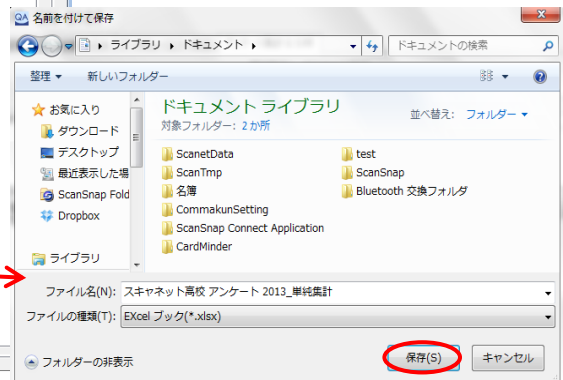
名前を付けて保存

ライブラリ ▸ ドキュメント ▸

ドキュメントの検索

整理 ▾ 新しいフォルダー

お気に入り
ダウンロード
デスクトップ
最近表示した場
ScanSnap Fold
Dropbox

ライブラリ

ドキュメント ライブラリ
対象フォルダー: 2 か所

並べ替え: フォルダー ▾

ScanetData
ScanTmp
名簿
CommakunSetting
ScanSnap Connect Application
CardMinder
test
ScanSnap
Bluetooth 交換フォルダ

ファイル名(N): スキャネット高校 アンケート 2013_単純集計
ファイルの種類(T): Excel ブック(*.xlsx)

フォルダーの非表示

保存(S)
キャンセル